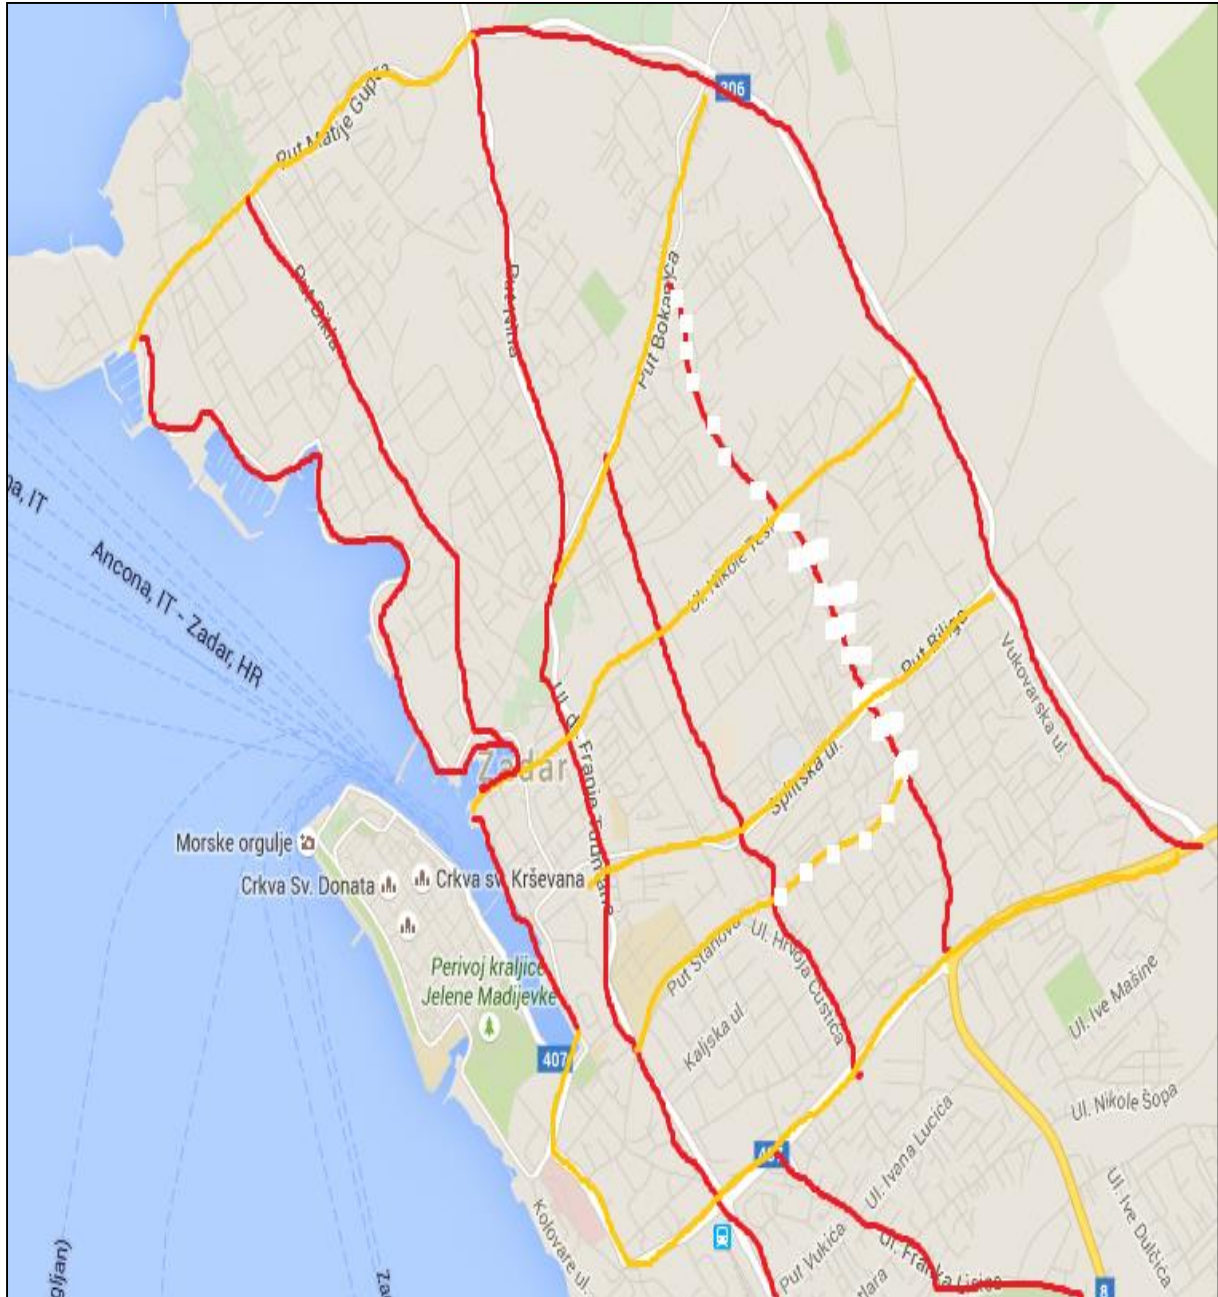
306
Put Matije Gupca
Put Bokanjca
Ul. Nikole Tesle
Put Bilige
Vukovarska ul.
Splitska ul.
Ancona, IT - Zadar, HR
na, IT
Zadar
Ul. dr. Franje Tuđmana
Morske orgulje
Crkva Sv. Donata
Crkva sv. Krševana
Perivoj kraljice Jelene Madijevke
Put Stanova
Ul. Hrvoja Ćustića
Kaljska ul.
Ul. Ive Mašine
Ul. Nikole Šopa
Ul. Ivana Lucica
Ul. Ive Dulčića
407
Kolovare ul.
Put Vukića
Ul. Franka Lisice
8
gljan)
Za